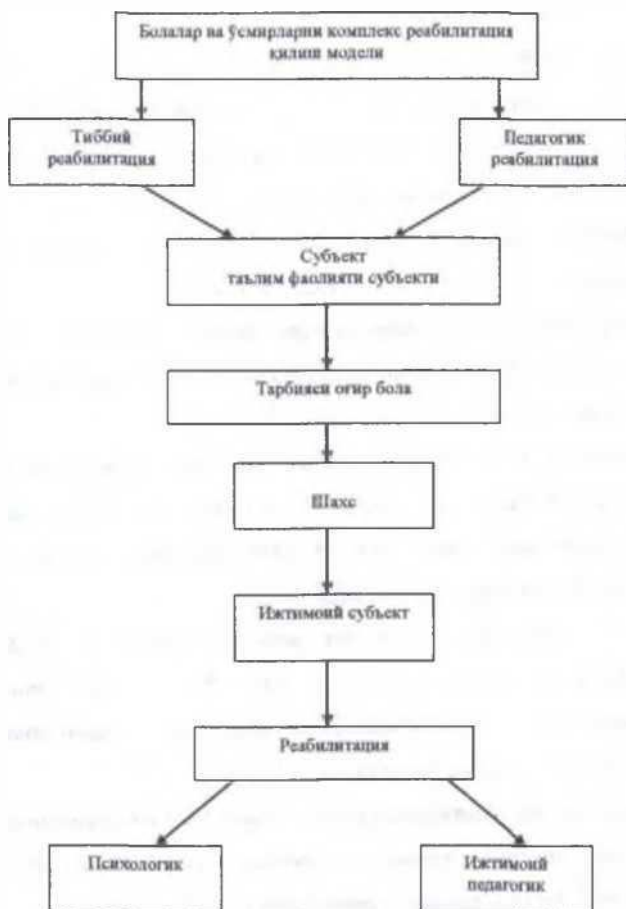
Болалар ва ўсмирларни комплекс реабилитация қилиш модели

Тиббий реабилитация

Педагогик реабилитация

Субъект таълим фаолияти субъекти

Тарбияси оғир бола

Шахс

Ижтимоий субъект

Реабилитация

Психологик

Ижтимоий педагогик